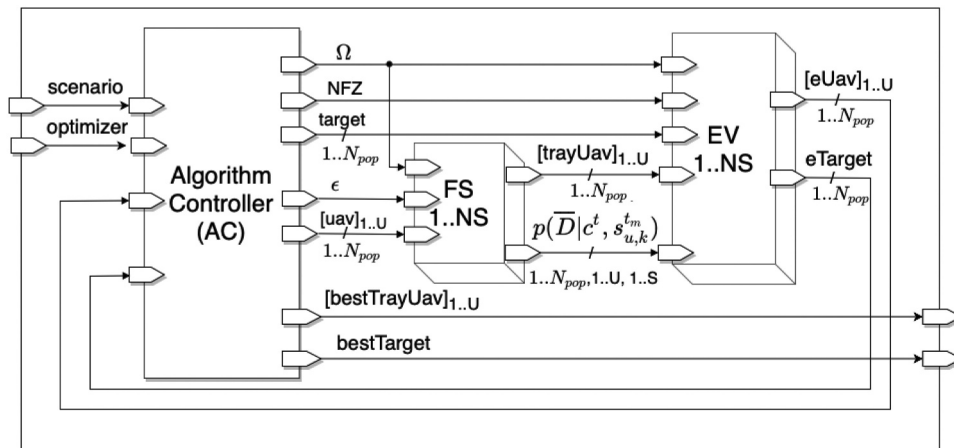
scenario

optimizer

Algorithm Controller (AC)

$\Omega$

NFZ

target

$1..N_{pop}$

$\epsilon$

[uav]$_{1..U}$

$1..N_{pop}$

FS 1..NS

[trayUav]$_{1..U}$

$1..N_{pop}$

$p(\overline{D}|c^t, s_{u,k}^{t_m})$

$1..N_{pop}$, 1..U, 1..S

EV 1..NS

[eUav]$_{1..U}$

$1..N_{pop}$

eTarget

$1..N_{pop}$

[bestTrayUav]$_{1..U}$

bestTarget